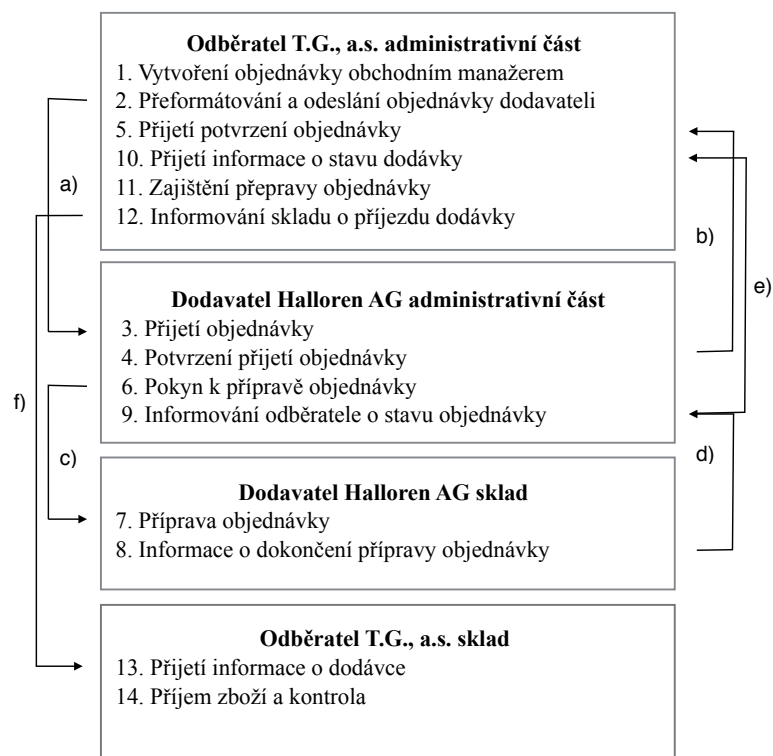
**Odběratel T.G., a.s. administrativní část**
1. Vytvoření objednávky obchodním manažerem
2. Přeformátování a odeslání objednávky dodavateli
5. Přijetí potvrzení objednávky
10. Přijetí informace o stavu dodávky
11. Zajištění přepravy objednávky
12. Informování skladu o příjezdu dodávky

a)

b)

e)

**Dodavatel Halloren AG administrativní část**
3. Přijetí objednávky
4. Potvrzení přijetí objednávky
6. Pokyn k přípravě objednávky
9. Informování odběratele o stavu objednávky

f)

c)

d)

**Dodavatel Halloren AG sklad**
7. Příprava objednávky
8. Informace o dokončení přípravy objednávky

**Odběratel T.G., a.s. sklad**
13. Přijetí informace o dodávce
14. Příjem zboží a kontrola